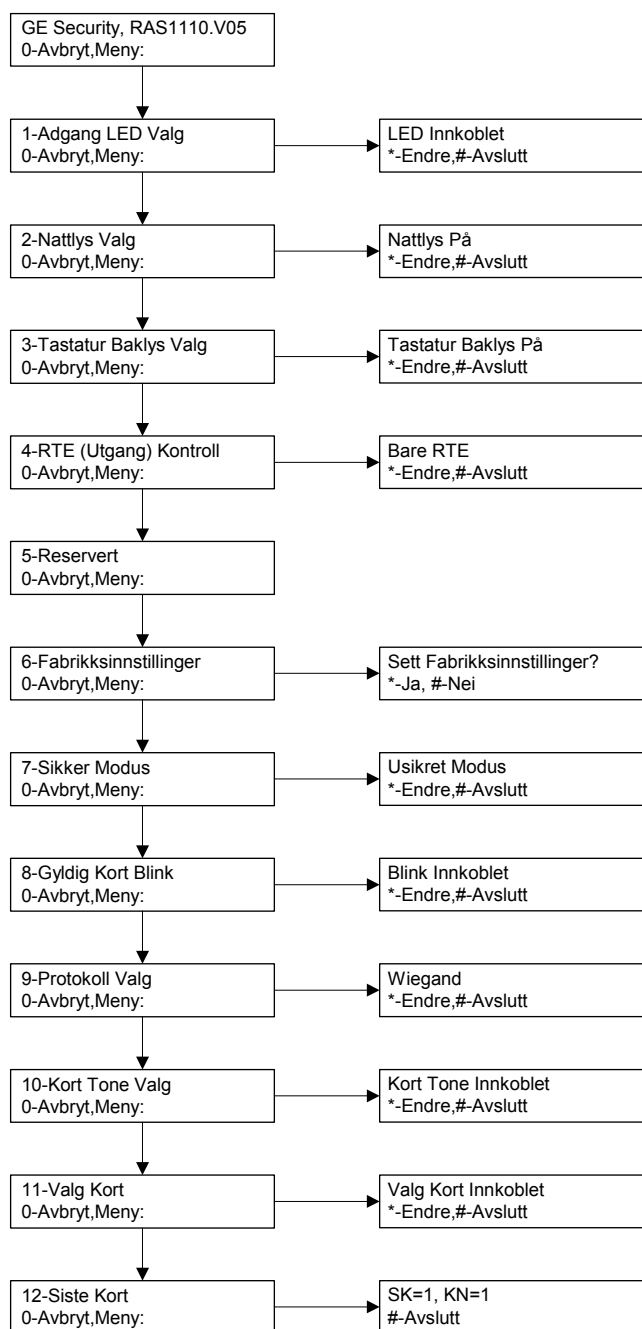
GE Security, RAS1110.V05
0-Avbryt,Meny:

1-Adgang LED Valg
0-Avbryt,Meny:

LED Innkoblet
*-Endre,#-Avslutt

2-Nattlys Valg
0-Avbryt,Meny:

Nattlys På
*-Endre,#-Avslutt

3-Tastatur Baklys Valg
0-Avbryt,Meny:

Tastatur Baklys På
*-Endre,#-Avslutt

4-RTE (Utgang) Kontroll
0-Avbryt,Meny:

Bare RTE
*-Endre,#-Avslutt

5-Reservert
0-Avbryt,Meny:

6-Fabrikksinnstillinger
0-Avbryt,Meny:

Sett Fabrikksinnstillinger?
*-Ja, #-Nei

7-Sikker Modus
0-Avbryt,Meny:

Usikret Modus
*-Endre,#-Avslutt

8-Gyldig Kort Blink
0-Avbryt,Meny:

Blink Innkoblet
*-Endre,#-Avslutt

9-Protokoll Valg
0-Avbryt,Meny:

Wiegand
*-Endre,#-Avslutt

10-Kort Tone Valg
0-Avbryt,Meny:

Kort Tone Innkoblet
*-Endre,#-Avslutt

11-Valg Kort
0-Avbryt,Meny:

Valg Kort Innkoblet
*-Endre,#-Avslutt

12-Siste Kort
0-Avbryt,Meny:

SK=1, KN=1
#-Avslutt